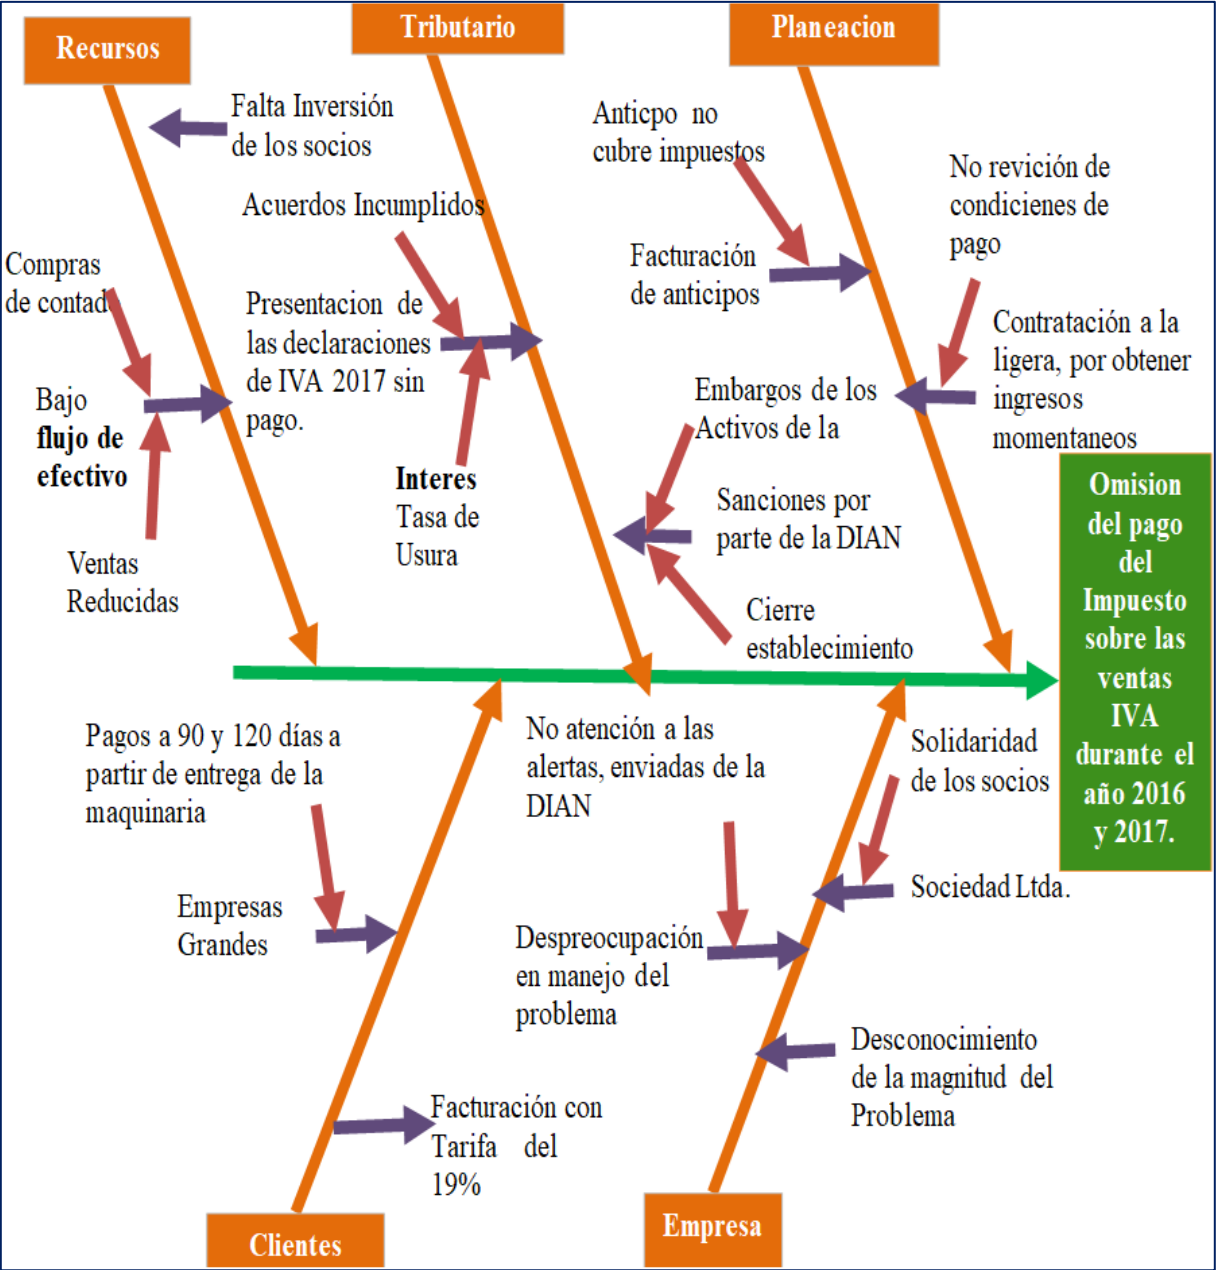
Recursos

Tributario

Planeacion

Falta Inversión de los socios

Anticpo no cubre impuestos

No revición de condicienes de pago

Acuerdos Incumplidos

Facturación de anticipos

Compras de contad

Presentacion de las declaraciones de IVA 2017 sin pago.

Contratación a la ligera, por obtener ingresos momentaneos

Bajo **flujo de efectivo**

Embargos de los Activos de la

**Interes** Tasa de Usura

Sanciones por parte de la DIAN

Ventas Reducidas

Cierre establecimiento

Omision del pago del Impuesto sobre las ventas IVA durante el año 2016 y 2017.

Pagos a 90 y 120 días a partir de entrega de la maquinaria

No atención a las alertas, enviadas de la DIAN

Solidaridad de los socios

Sociedad Ltda.

Empresas Grandes

Despreocupación en manejo del problema

Desconocimiento de la magnitud del Problema

Facturación con Tarifa del 19%

Clientes

Empresa